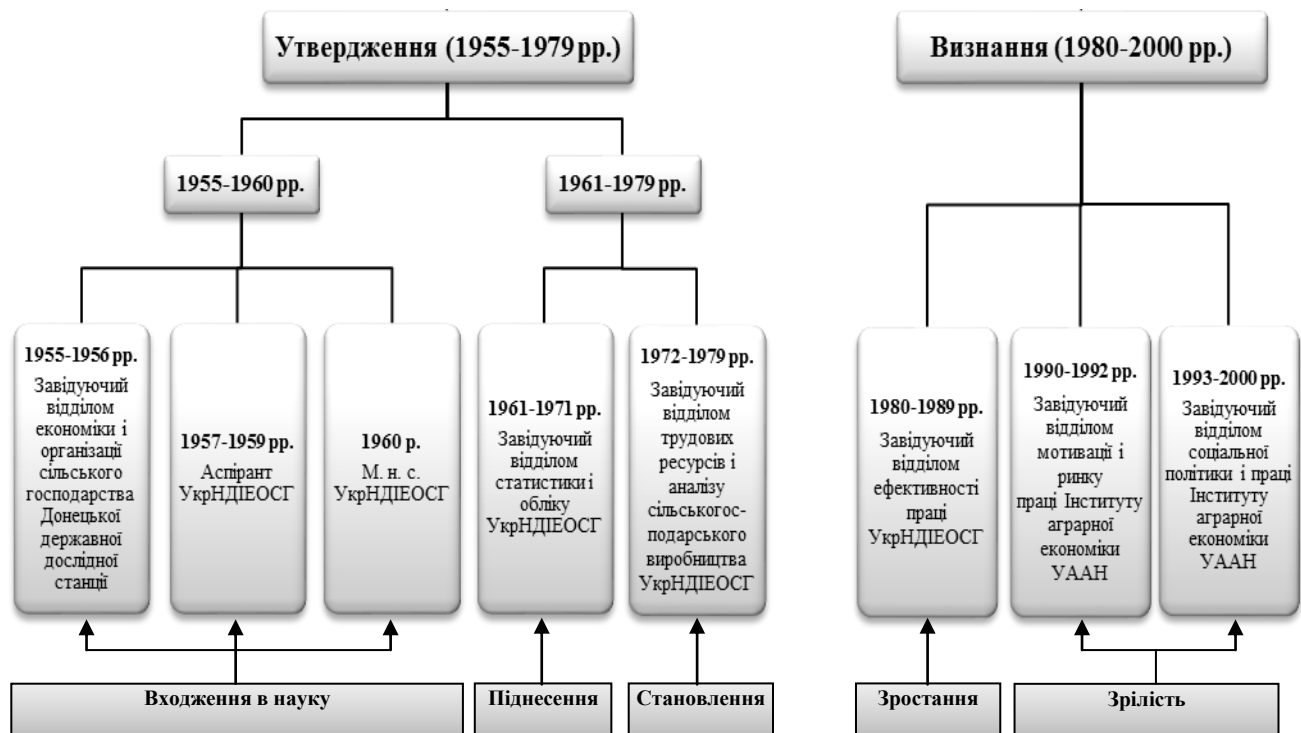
Утвердження (1955-1979 рр.)

1955-1960 рр.

1961-1979 рр.

1955-1956 рр.
Завідуючий відділом економіки і організації сільського господарства Донецької державної дослідної станції

1957-1959 рр.
Аспірант УкрНДІЕОСГ

1960 р.
М. н. с. УкрНДІЕОСГ

1961-1971 рр.
Завідуючий відділом статистики і обліку УкрНДІЕОСГ

1972-1979 рр.
Завідуючий відділом трудових ресурсів і аналізу сільськогосподарського виробництва УкрНДІЕОСГ

Входження в науку

Піднесення

Становлення

Визнання (1980-2000 рр.)

1980-1989 рр.
Завідуючий відділом ефективності праці УкрНДІЕОСГ

1990-1992 рр.
Завідуючий відділом мотивації і ринку праці Інституту аграрної економіки УААН

1993-2000 рр.
Завідуючий відділом соціальної політики і праці Інституту аграрної економіки УААН

Зростання

Зрілість